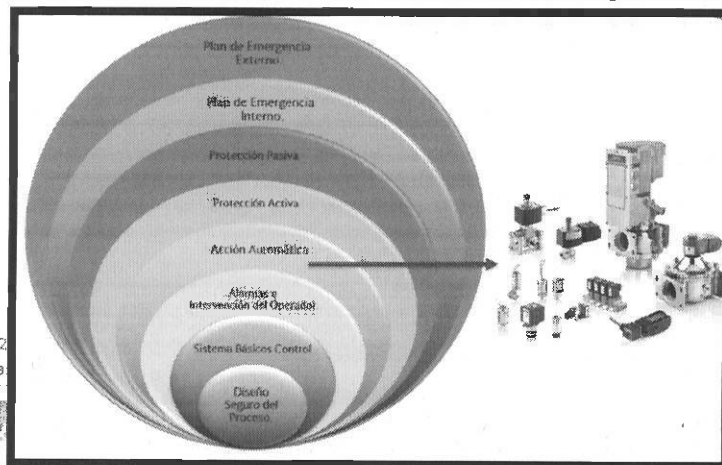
Plan de Emergencia Externo

Plan de Emergencia Interno.

Protección Pasiva

Protección Activa

Acción Automática

Alarmas e Intervención del Operador

Sistema Básicos Control

Diseño Seguro del Proceso.

2

3